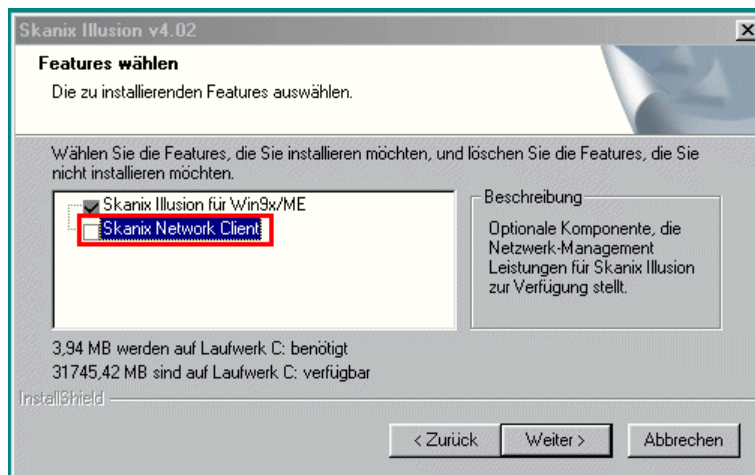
Skanix Illusion v4.02

Features wählen

Die zu installierenden Features auswählen.

Wählen Sie die Features, die Sie installieren möchten, und löschen Sie die Features, die Sie nicht installieren möchten.

Skanix Illusion für Win9x/ME
Skanix Network Client

Beschreibung
Optionale Komponente, die Netzwerk-Management Leistungen für Skanix Illusion zur Verfügung stellt.

3,94 MB werden auf Laufwerk C: benötigt
31745,42 MB sind auf Laufwerk C: verfügbar

InstallShield

< Zurück | Weiter > | Abbrechen